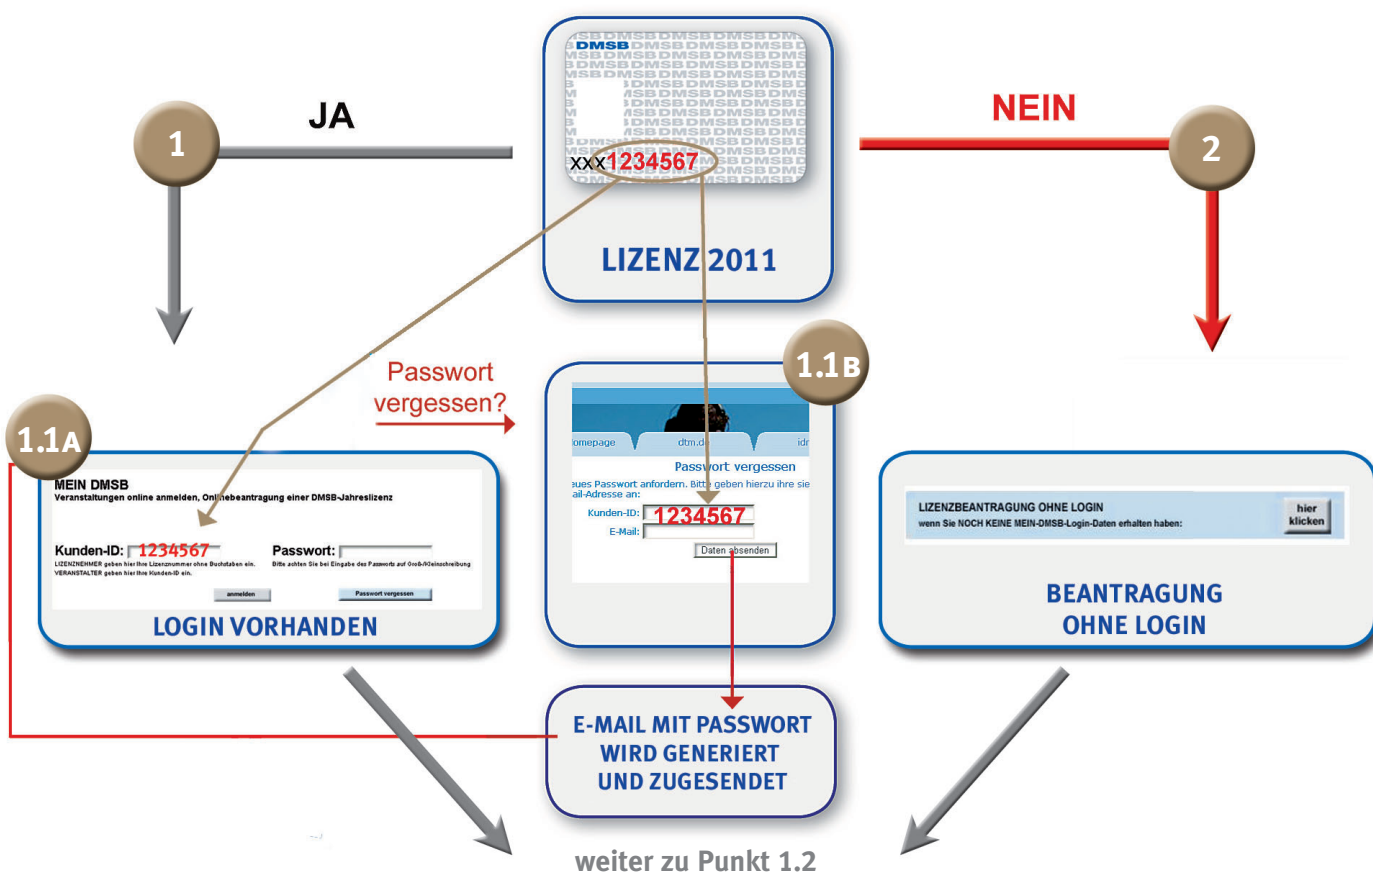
DMSB

xxx1234567

LIZENZ 2011

1

JA

NEIN

2

Passwort vergessen?

1.1A

MEIN DMSB
Veranstaltungen online anmelden, Onlinebeantragung einer DMSB-Jahreslizenz

Kunden-ID: 1234567

Passwort:

LIZENZNEHMER geben hier Ihre Lizenznummer ohne Buchstaben ein.
VERANSTALTER geben hier Ihre Kunden-ID ein.

Bitte achten Sie bei Eingabe des Passworts auf Groß-/Kleinschreibung

anmelden

Passwort vergessen

LOGIN VORHANDEN

1.1B

omepage dtm.d idr

Passwort vergessen

eues Passwort anfordern. Bitte geben hierzu ihre sie ail-Adresse an:

Kunden-ID: 1234567

E-Mail:

Daten absenden

LIZENZBEANTRAGUNG OHNE LOGIN
wenn Sie NOCH KEINE MEIN-DMSB-Login-Daten erhalten haben:

hier klicken

BEANTRAGUNG OHNE LOGIN

E-MAIL MIT PASSWORT WIRD GENERIERT UND ZUGESENDET

weiter zu Punkt 1.2